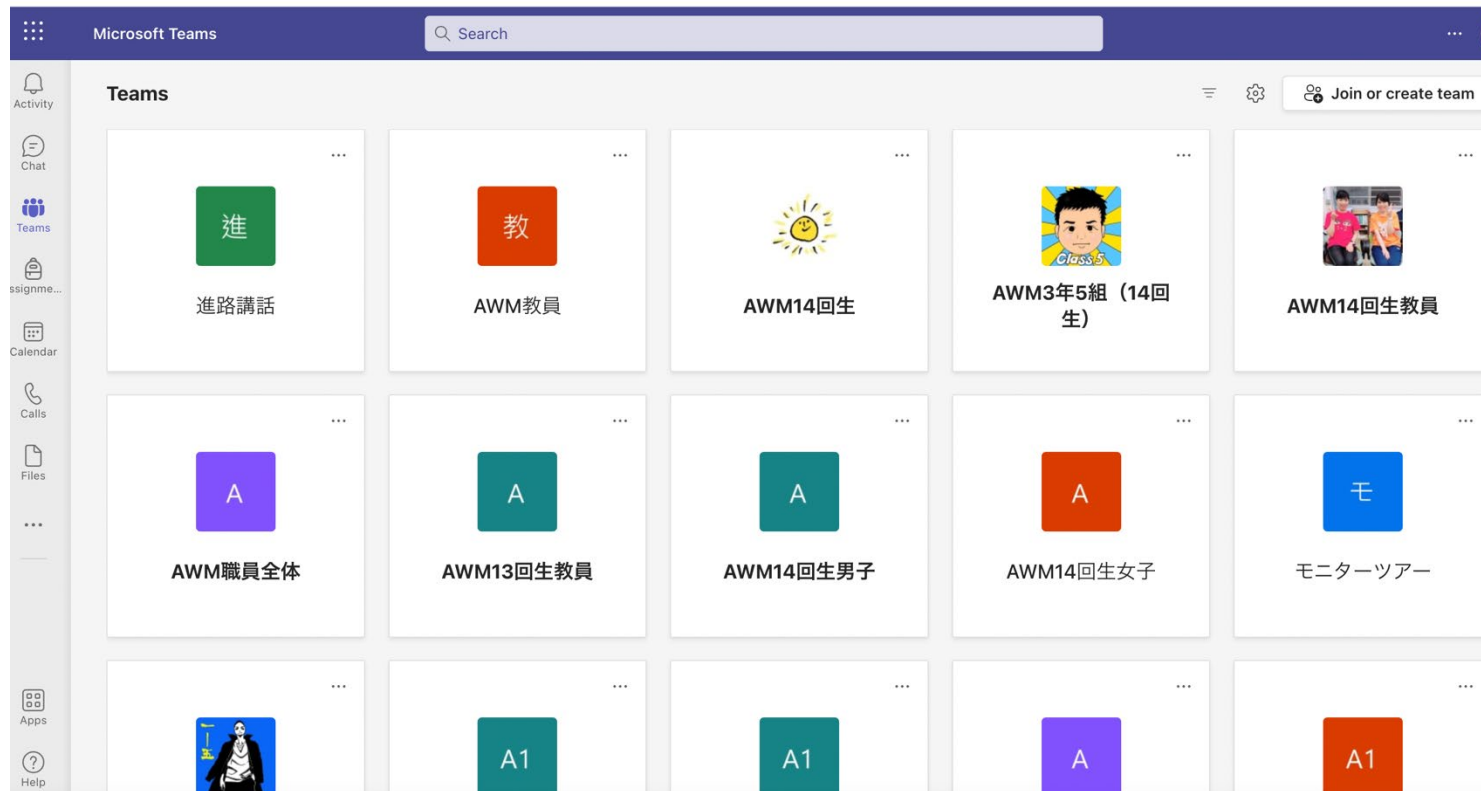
Microsoft Teams

Search

...

Activity

Chat

Teams

ssignme...

Calendar

Calls

Files

...

Apps

Help

Teams

Join or create team

...
進
進路講話

...
教
AWM教員

...
AWM14回生

...
Class 5
AWM3年5組（14回生）

...
AWM14回生教員

...
A
AWM職員全体

...
A
AWM13回生教員

...
A
AWM14回生男子

...
A
AWM14回生女子

...
モ
モニターツアー

...

...
A1

...
A1

...
A

...
A1